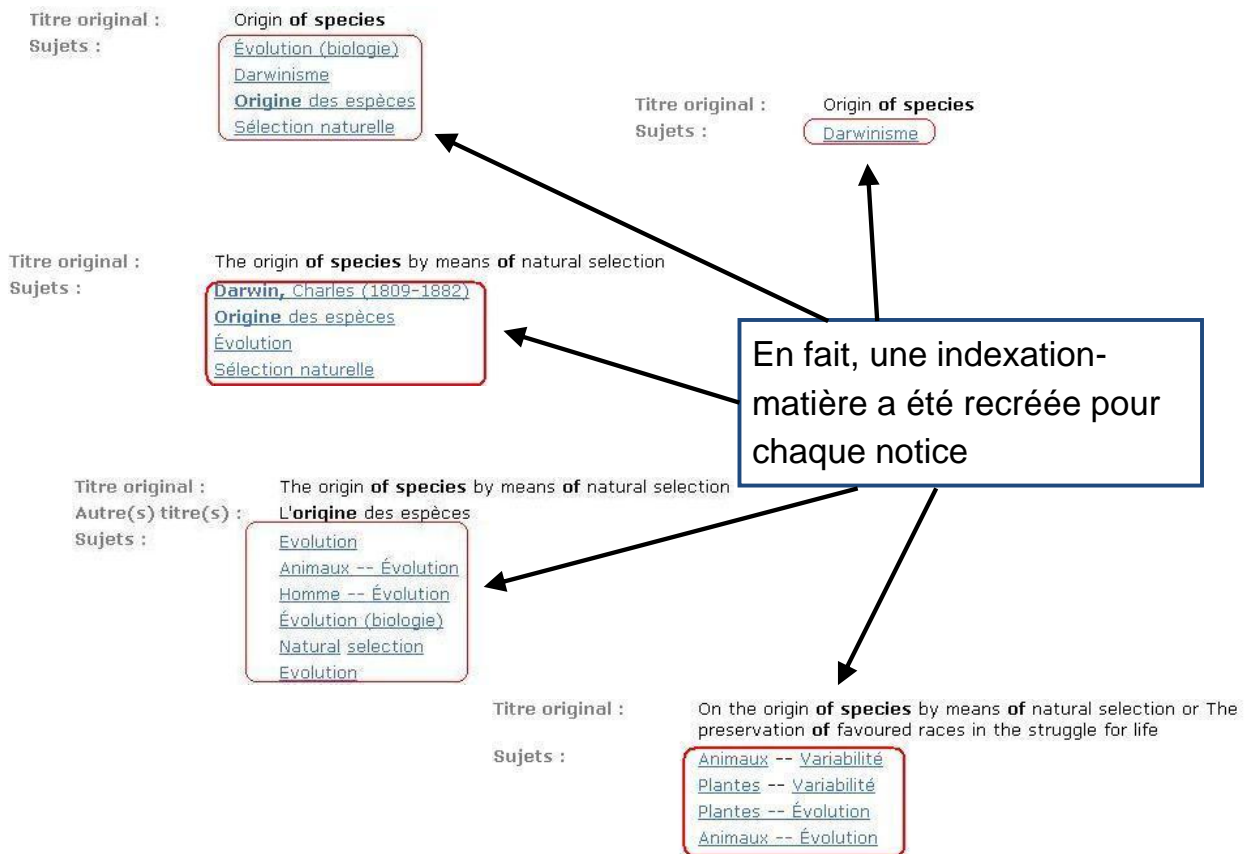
Titre original : Origin **of species**
Sujets :
Évolution (biologie)
Darwinisme
**Origine** des espèces
Sélection naturelle

Titre original : Origin **of species**
Sujets :
Darwinisme

Titre original : The origin **of species** by means **of** natural selection
Sujets :
**Darwin,** Charles (1809-1882)
**Origine** des espèces
Évolution
Sélection naturelle

En fait, une indexation-matière a été recréée pour chaque notice

Titre original : The origin **of species** by means **of** natural selection
Autre(s) titre(s) : L'**origine** des espèces
Sujets :
Evolution
Animaux -- Évolution
Homme -- Évolution
Évolution (biologie)
Natural selection
Evolution

Titre original : On the origin **of species** by means **of** natural selection or The preservation **of** favoured races in the struggle for life
Sujets :
Animaux -- Variabilité
Plantes -- Variabilité
Plantes -- Évolution
Animaux -- Évolution